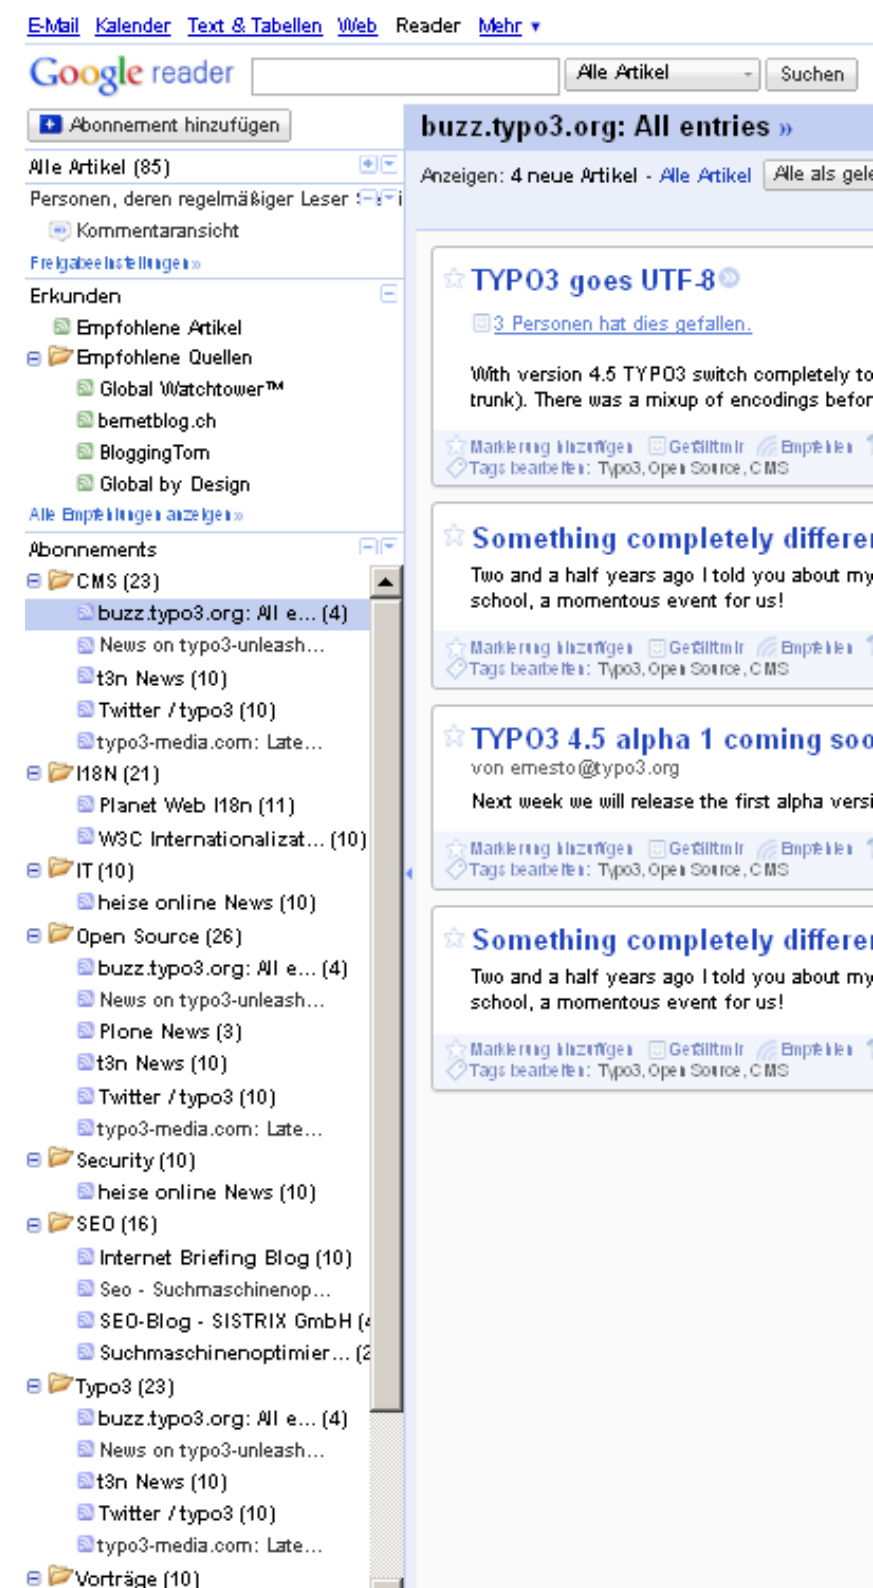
E-Mail Kalender Text & Tabellen Web Reader Mehr ▾

Google reader
Alle Artikel
Suchen

Abonnement hinzufügen

Alle Artikel (85)

Personen, deren regelmäßiger Leser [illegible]

Kommentaransicht

Freigabeeinstellungen »

Erkunden

Empfohlene Artikel

Empfohlene Quellen

Global Watchtower™

bernetblog.ch

BloggingTom

Global by Design

Alle Empfehlungen anzeigen »

Abonnements

CMS (23)

buzz.typo3.org: All e... (4)

News on typo3-unleash...

t3n News (10)

Twitter / typo3 (10)

typo3-media.com: Late...

I18N (21)

Planet Web I18n (11)

W3C Internationalizat... (10)

IT (10)

heise online News (10)

Open Source (26)

buzz.typo3.org: All e... (4)

News on typo3-unleash...

Plone News (3)

t3n News (10)

Twitter / typo3 (10)

typo3-media.com: Late...

Security (10)

heise online News (10)

SEO (16)

Internet Briefing Blog (10)

Seo - Suchmaschinenop...

SEO-Blog - SISTRIX GmbH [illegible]

Suchmaschinenoptimier... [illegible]

Typo3 (23)

buzz.typo3.org: All e... (4)

News on typo3-unleash...

t3n News (10)

Twitter / typo3 (10)

typo3-media.com: Late...

Vorträge (10)

buzz.typo3.org: All entries »

Anzeigen: 4 neue Artikel - Alle Artikel
Alle als gele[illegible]

TYPO3 goes UTF-8

3 Personen hat dies gefallen.

With version 4.5 TYPO3 switch completely to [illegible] trunk). There was a mixup of encodings befor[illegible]

Markierung hinzufügen Gefällt mir Empfehlen
Tags bearbeiten: Typo3, Open Source, CMS

Something completely differe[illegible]

Two and a half years ago I told you about my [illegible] school, a momentous event for us!

Markierung hinzufügen Gefällt mir Empfehlen
Tags bearbeiten: Typo3, Open Source, CMS

TYPO3 4.5 alpha 1 coming soo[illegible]

von ernesto@typo3.org

Next week we will release the first alpha versi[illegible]

Markierung hinzufügen Gefällt mir Empfehlen
Tags bearbeiten: Typo3, Open Source, CMS

Something completely differe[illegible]

Two and a half years ago I told you about my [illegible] school, a momentous event for us!

Markierung hinzufügen Gefällt mir Empfehlen
Tags bearbeiten: Typo3, Open Source, CMS